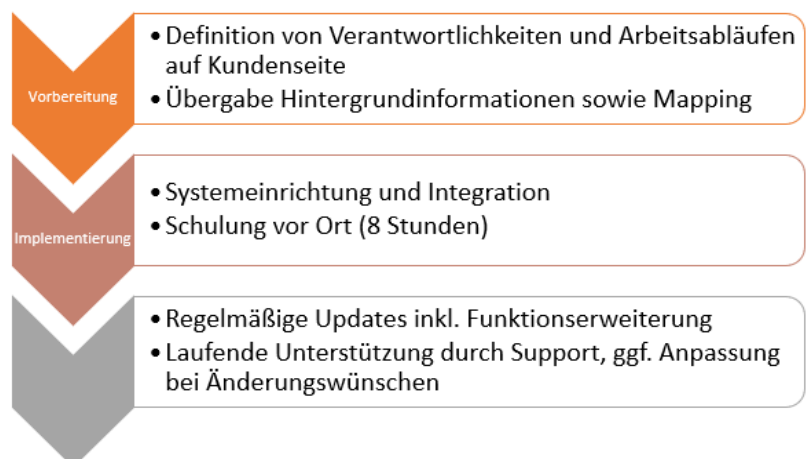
Vorbereitung

• Definition von Verantwortlichkeiten und Arbeitsabläufen auf Kundenseite
• Übergabe Hintergrundinformationen sowie Mapping

Implementierung

• Systemeinrichtung und Integration
• Schulung vor Ort (8 Stunden)

• Regelmäßige Updates inkl. Funktionserweiterung
• Laufende Unterstützung durch Support, ggf. Anpassung bei Änderungswünschen